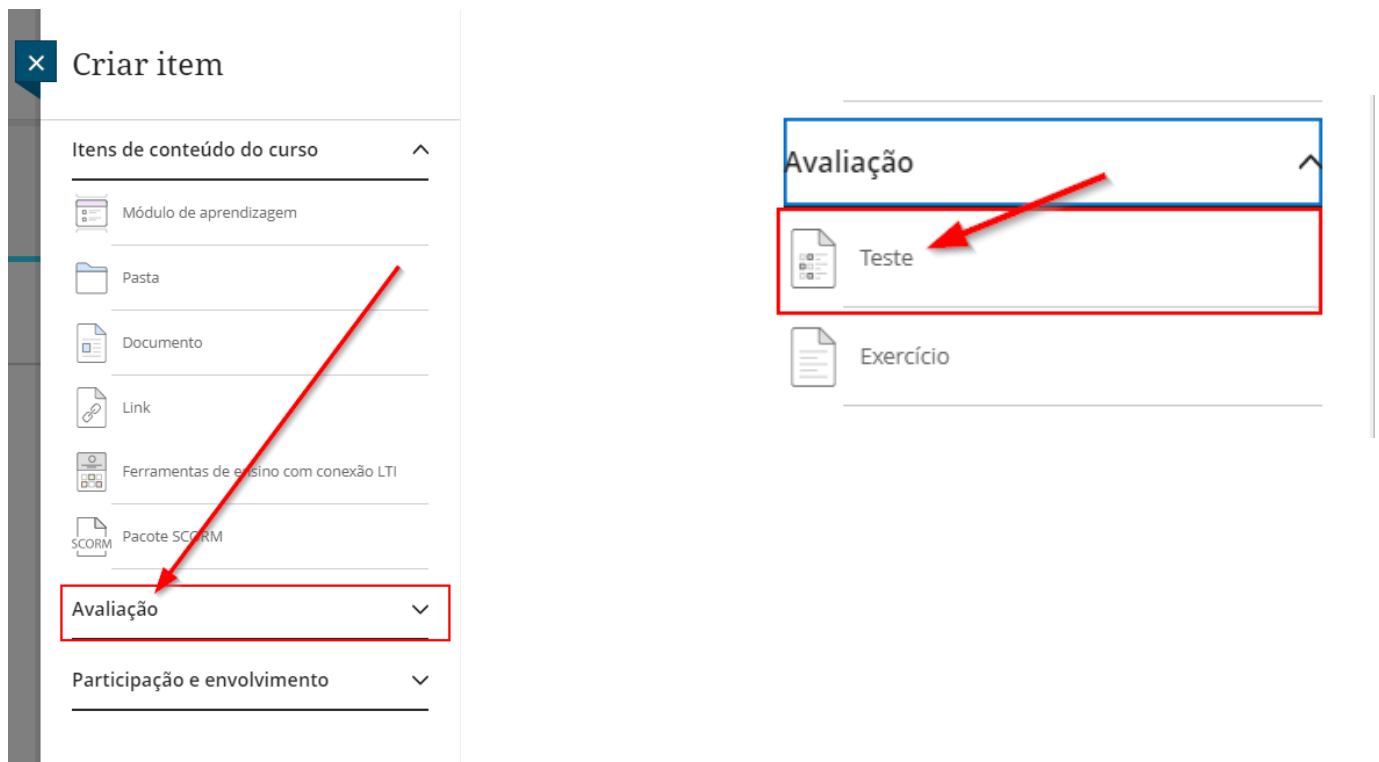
Criar item

Itens de conteúdo do curso

Módulo de aprendizagem

Pasta

Documento

Link

Ferramentas de ensino com conexão LTI

SCORM Pacote SCORM

Avaliação

Participação e envolvimento

Avaliação

Teste

Exercício